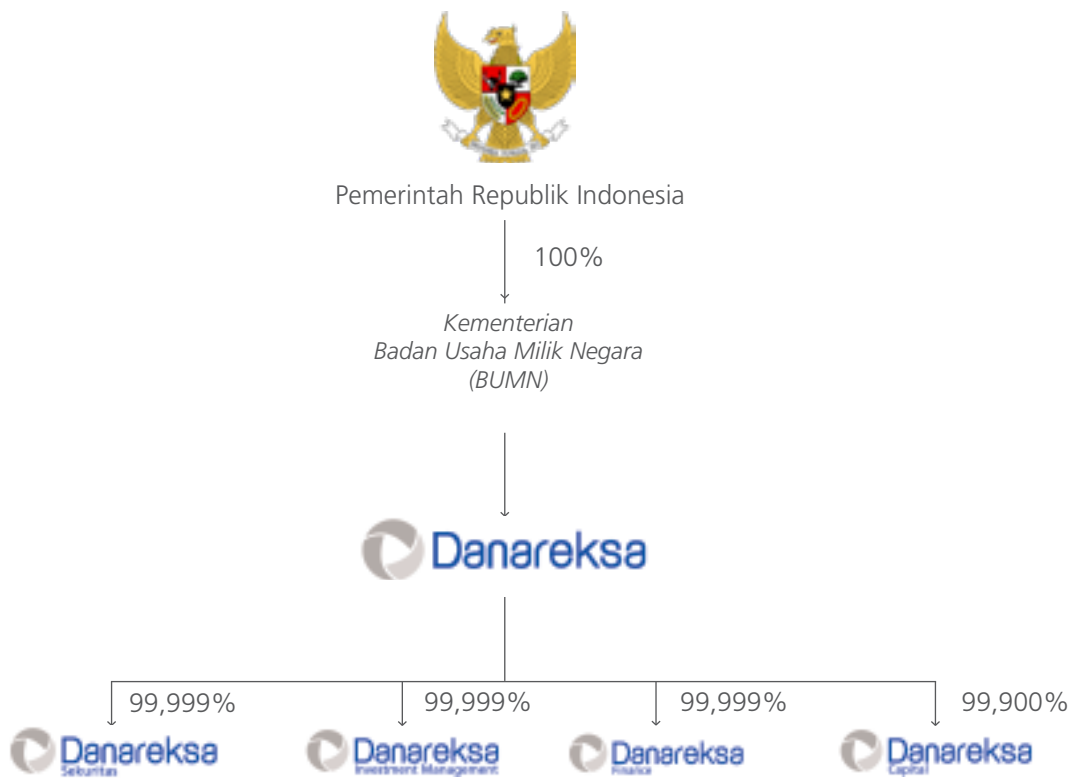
Pemerintah Republik Indonesia

100%

Kementerian
Badan Usaha Milik Negara
(BUMN)

Danareksa

99,999%

99,999%

99,999%

99,900%

Danareksa
Sekuritas

Danareksa
Investment Management

Danareksa
Finance

Danareksa
Capital